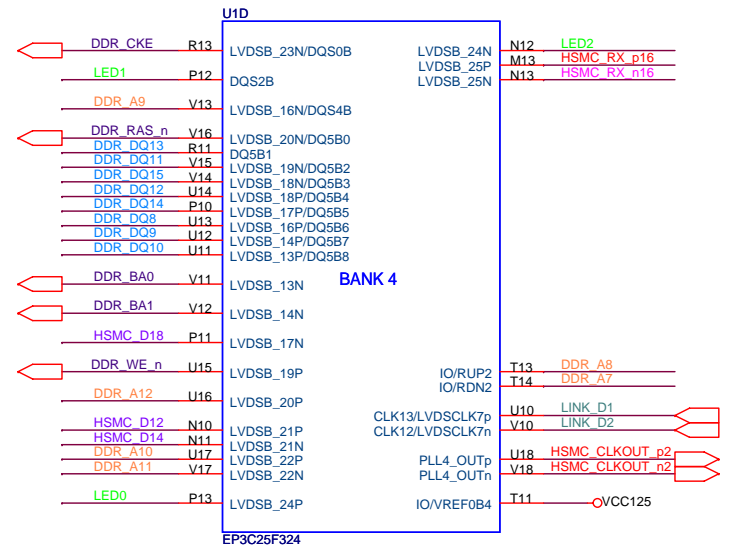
U1D

DDR_CKE R13 LVDSB_23N/DQS0B
LED1 P12 DQS2B
DDR_A9 V13 LVDSB_16N/DQS4B
DDR_RAS_n V16 LVDSB_20N/DQ5B0
DDR_DQ13 R11 DQ5B1
DDR_DQ11 V15 LVDSB_19N/DQ5B2
DDR_DQ15 V14 LVDSB_18N/DQ5B3
DDR_DQ12 U14 LVDSB_18P/DQ5B4
DDR_DQ14 P10 LVDSB_17P/DQ5B5
DDR_DQ8 U13 LVDSB_16P/DQ5B6
DDR_DQ9 U12 LVDSB_14P/DQ5B7
DDR_DQ10 U11 LVDSB_13P/DQ5B8
DDR_BA0 V11 LVDSB_13N
DDR_BA1 V12 LVDSB_14N
HSMC_D18 P11 LVDSB_17N
DDR_WE_n U15 LVDSB_19P
DDR_A12 U16 LVDSB_20P
HSMC_D12 N10 LVDSB_21P
HSMC_D14 N11 LVDSB_21N
DDR_A10 U17 LVDSB_22P
DDR_A11 V17 LVDSB_22N
LED0 P13 LVDSB_24P

BANK 4

LVDSB_24N N12 LED2
LVDSB_25P M13 HSMC_RX_p16
LVDSB_25N N13 HSMC_RX_n16
IO/RUP2 T13 DDR_A8
IO/RDN2 T14 DDR_A7
CLK13/LVDSCLK7p U10 LINK_D1
CLK12/LVDSCLK7n V10 LINK_D2
PLL4_OUTp U18 HSMC_CLKOUT_p2
PLL4_OUTn V18 HSMC_CLKOUT_n2
IO/VREF0B4 T11 VCC125

EP3C25F324